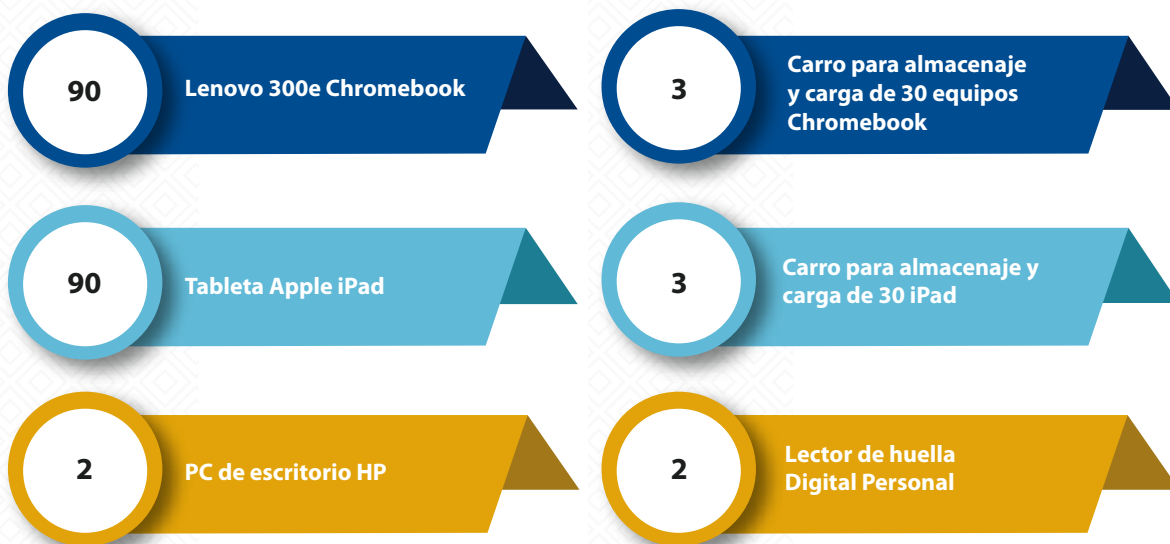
90

Lenovo 300e Chromebook

3

Carro para almacenaje y carga de 30 equipos Chromebook

90

Tableta Apple iPad

3

Carro para almacenaje y carga de 30 iPad

2

PC de escritorio HP

2

Lector de huella Digital Personal